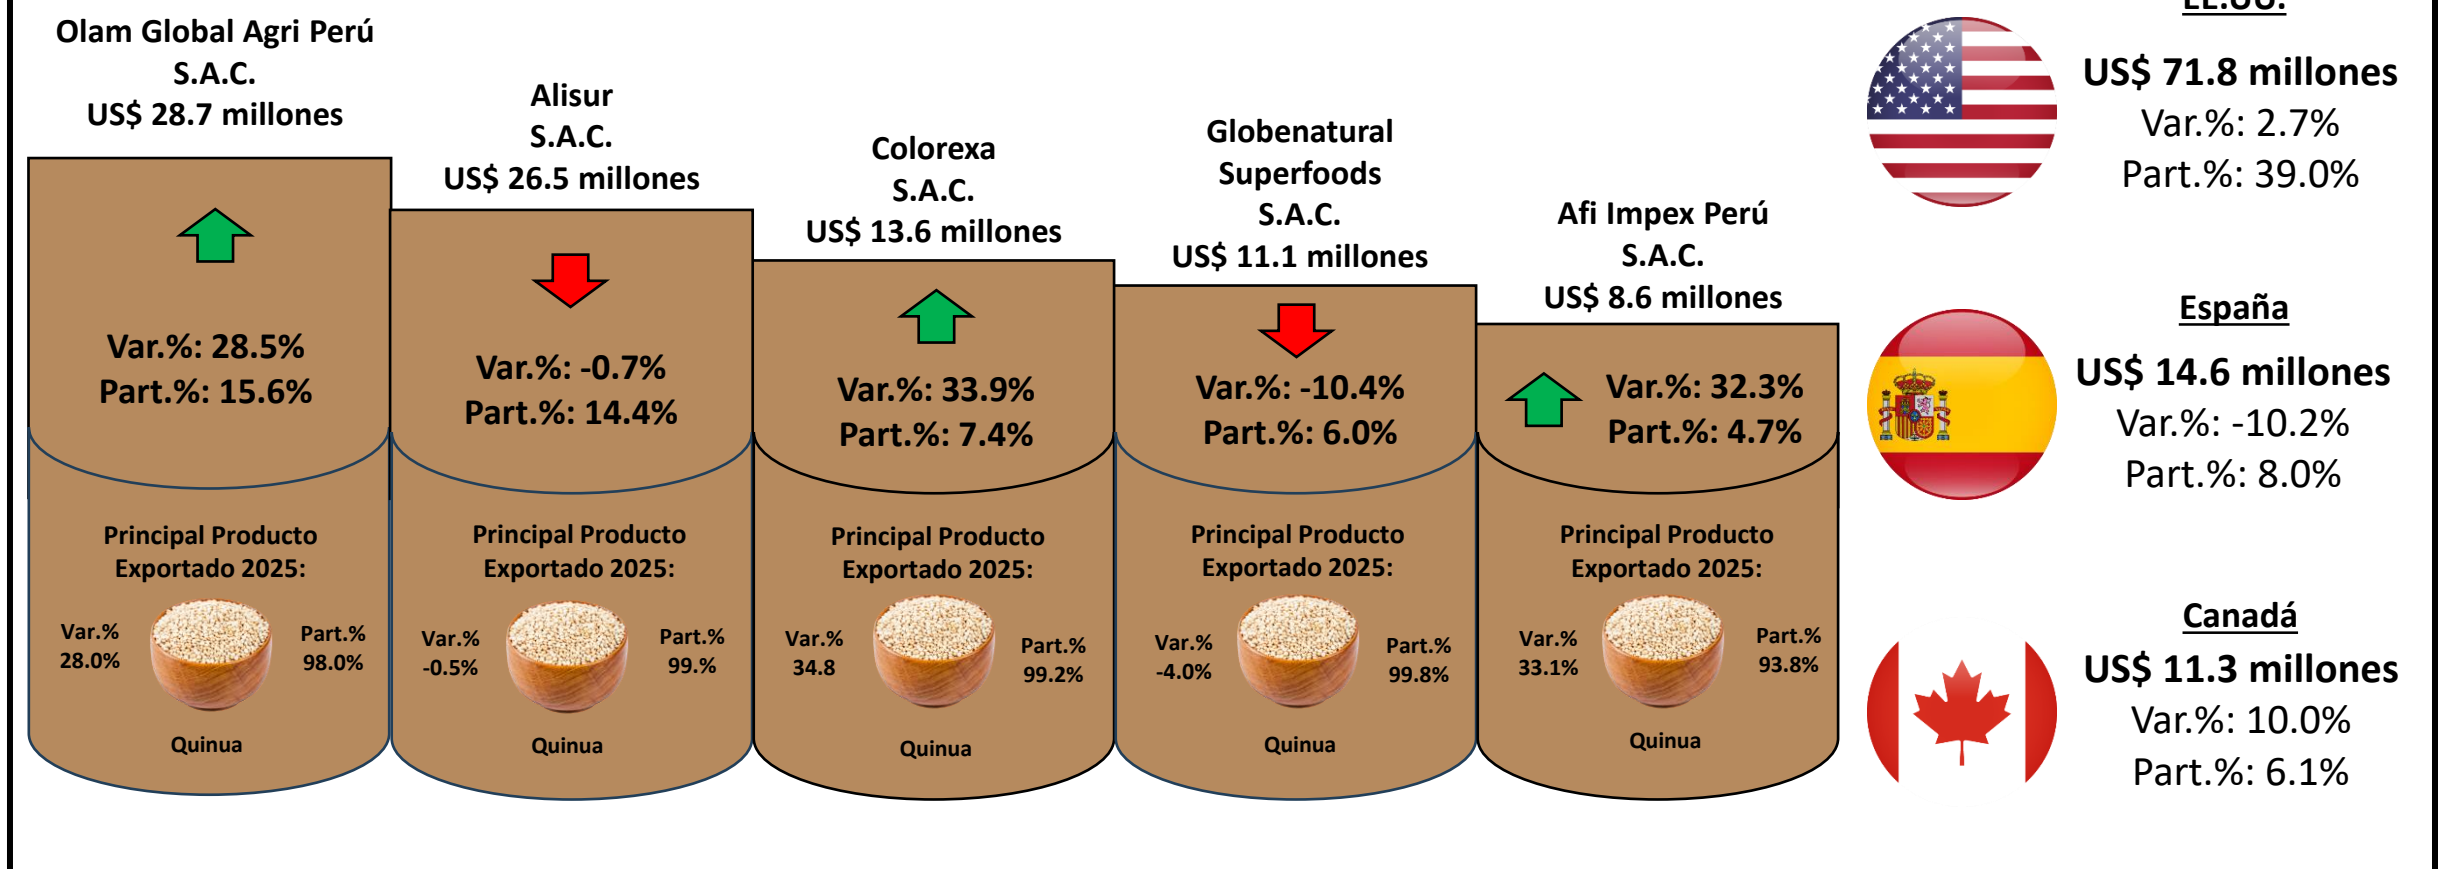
Olam Global Agri Perú S.A.C.
US$ 28.7 millones

Var.%: 28.5%
Part.%: 15.6%

Principal Producto Exportado 2025:

Var.% 28.0%

Part.% 98.0%

Quinua

Alisur S.A.C.
US$ 26.5 millones

Var.%: -0.7%
Part.%: 14.4%

Principal Producto Exportado 2025:

Var.% -0.5%

Part.% 99.%

Quinua

Colorexa S.A.C.
US$ 13.6 millones

Var.%: 33.9%
Part.%: 7.4%

Principal Producto Exportado 2025:

Var.% 34.8

Part.% 99.2%

Quinua

Globenatural Superfoods S.A.C.
US$ 11.1 millones

Var.%: -10.4%
Part.%: 6.0%

Principal Producto Exportado 2025:

Var.% -4.0%

Part.% 99.8%

Quinua

Afi Impex Perú S.A.C.
US$ 8.6 millones

Var.%: 32.3%
Part.%: 4.7%

Principal Producto Exportado 2025:

Var.% 33.1%

Part.% 93.8%

Quinua

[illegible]
US$ 71.8 millones
Var.%: 2.7%
Part.%: 39.0%

España
US$ 14.6 millones
Var.%: -10.2%
Part.%: 8.0%

Canadá
US$ 11.3 millones
Var.%: 10.0%
Part.%: 6.1%